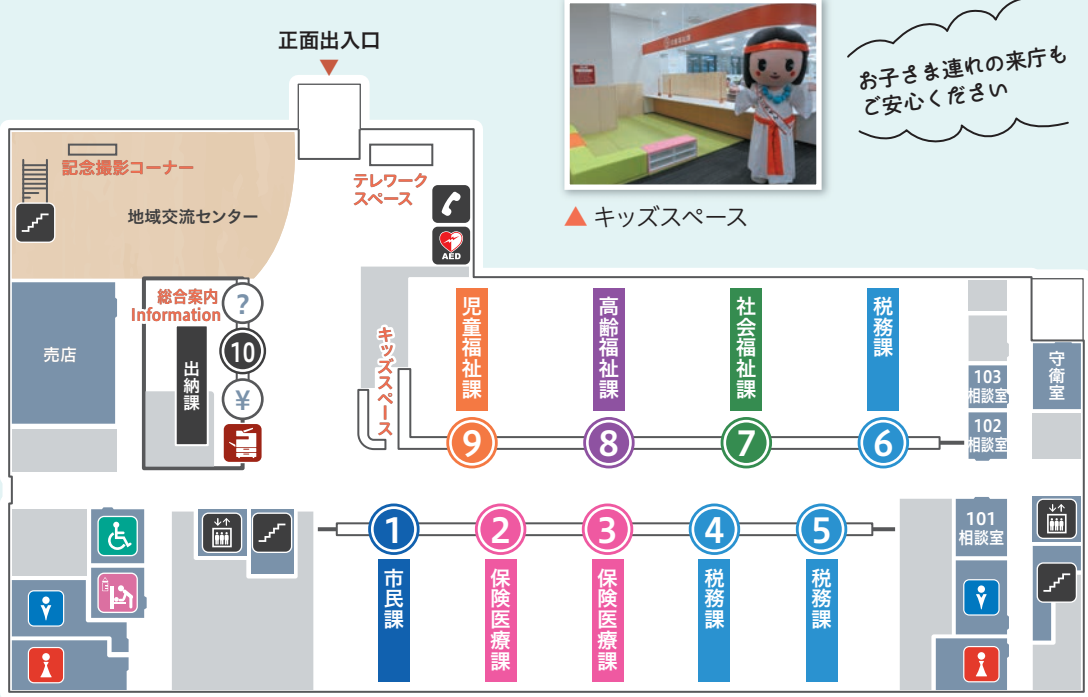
正面出入口

お子さま連れの来庁も
ご安心ください

▲ キッズスペース

記念撮影コーナー

地域交流センター

テレワーク
スペース

AED

総合案内
Information

?

10

出納課

¥

売店

キッズスペース

児童福祉課

9

高齢福祉課

8

社会福祉課

7

税務課

6

103
相談室

102
相談室

守衛室

1

市民課

2

保険医療課

3

保険医療課

4

税務課

5

税務課

101
相談室